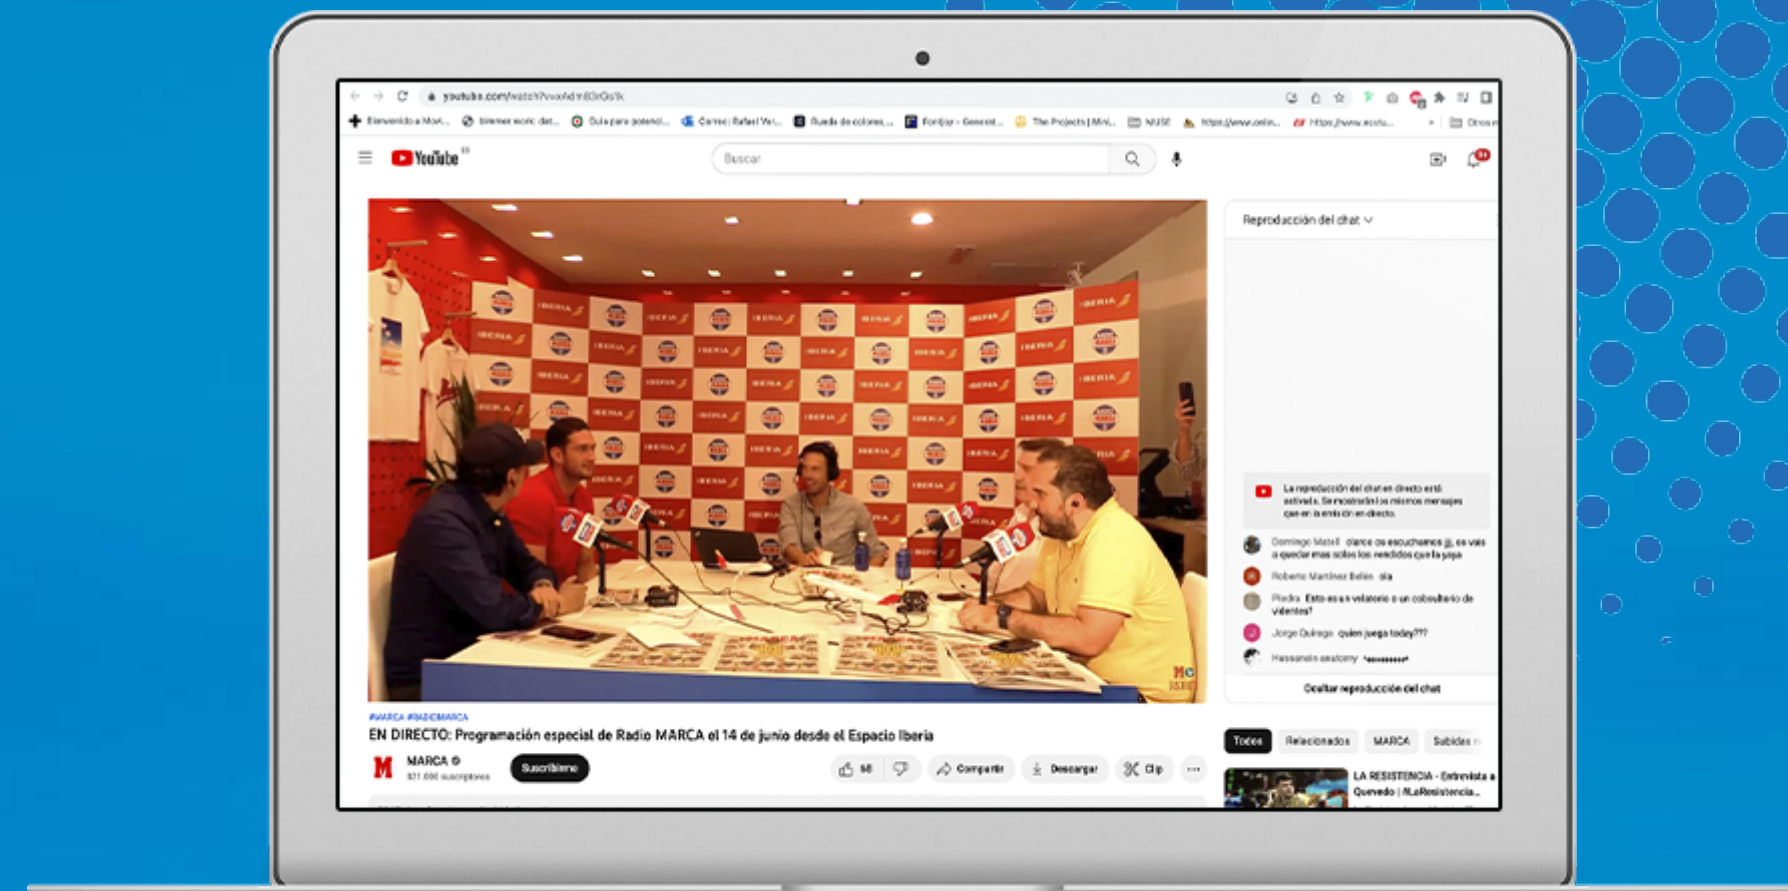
youtube.com/watch?v=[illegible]

Bienvenido a Movi... | bimmer work dat... | Guía para potenci... | Correo: Rafael Ve... | Rueda de colores... | Fonfjoy - Generat... | The Projects | Mini... | NEUSE | https://www.onlin... | https://www.ecofu... | Otros m

YouTube

Buscar

Reproducción del chat

IBERIA

La reproducción del chat en directo está activada. Se mostrarán los mismos mensajes que en la emisión en directo.

Domingo Matell claro os escuchamos jj, os vais a quedar mas solos los rendidos que la yaya

Roberto Martínez Belén sia

Piedra Esto es un velatorio o un cobaulterio de videntes?

Jorge Quiroga quien juega today???

Hassanein anatomy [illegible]

Ocultar reproducción del chat

#MARCA #RADIOMARCA

EN DIRECTO: Programación especial de Radio MARCA el 14 de junio desde el Espacio Iberia

MARCA
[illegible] suscriptores

Suscribirme

98 | Compartir | Descargar | Clip | ...

Todos | Relacionados | MARCA | Subidas r

LA RESISTENCIA - Entrevista a Quevedo | #LaResistencia...